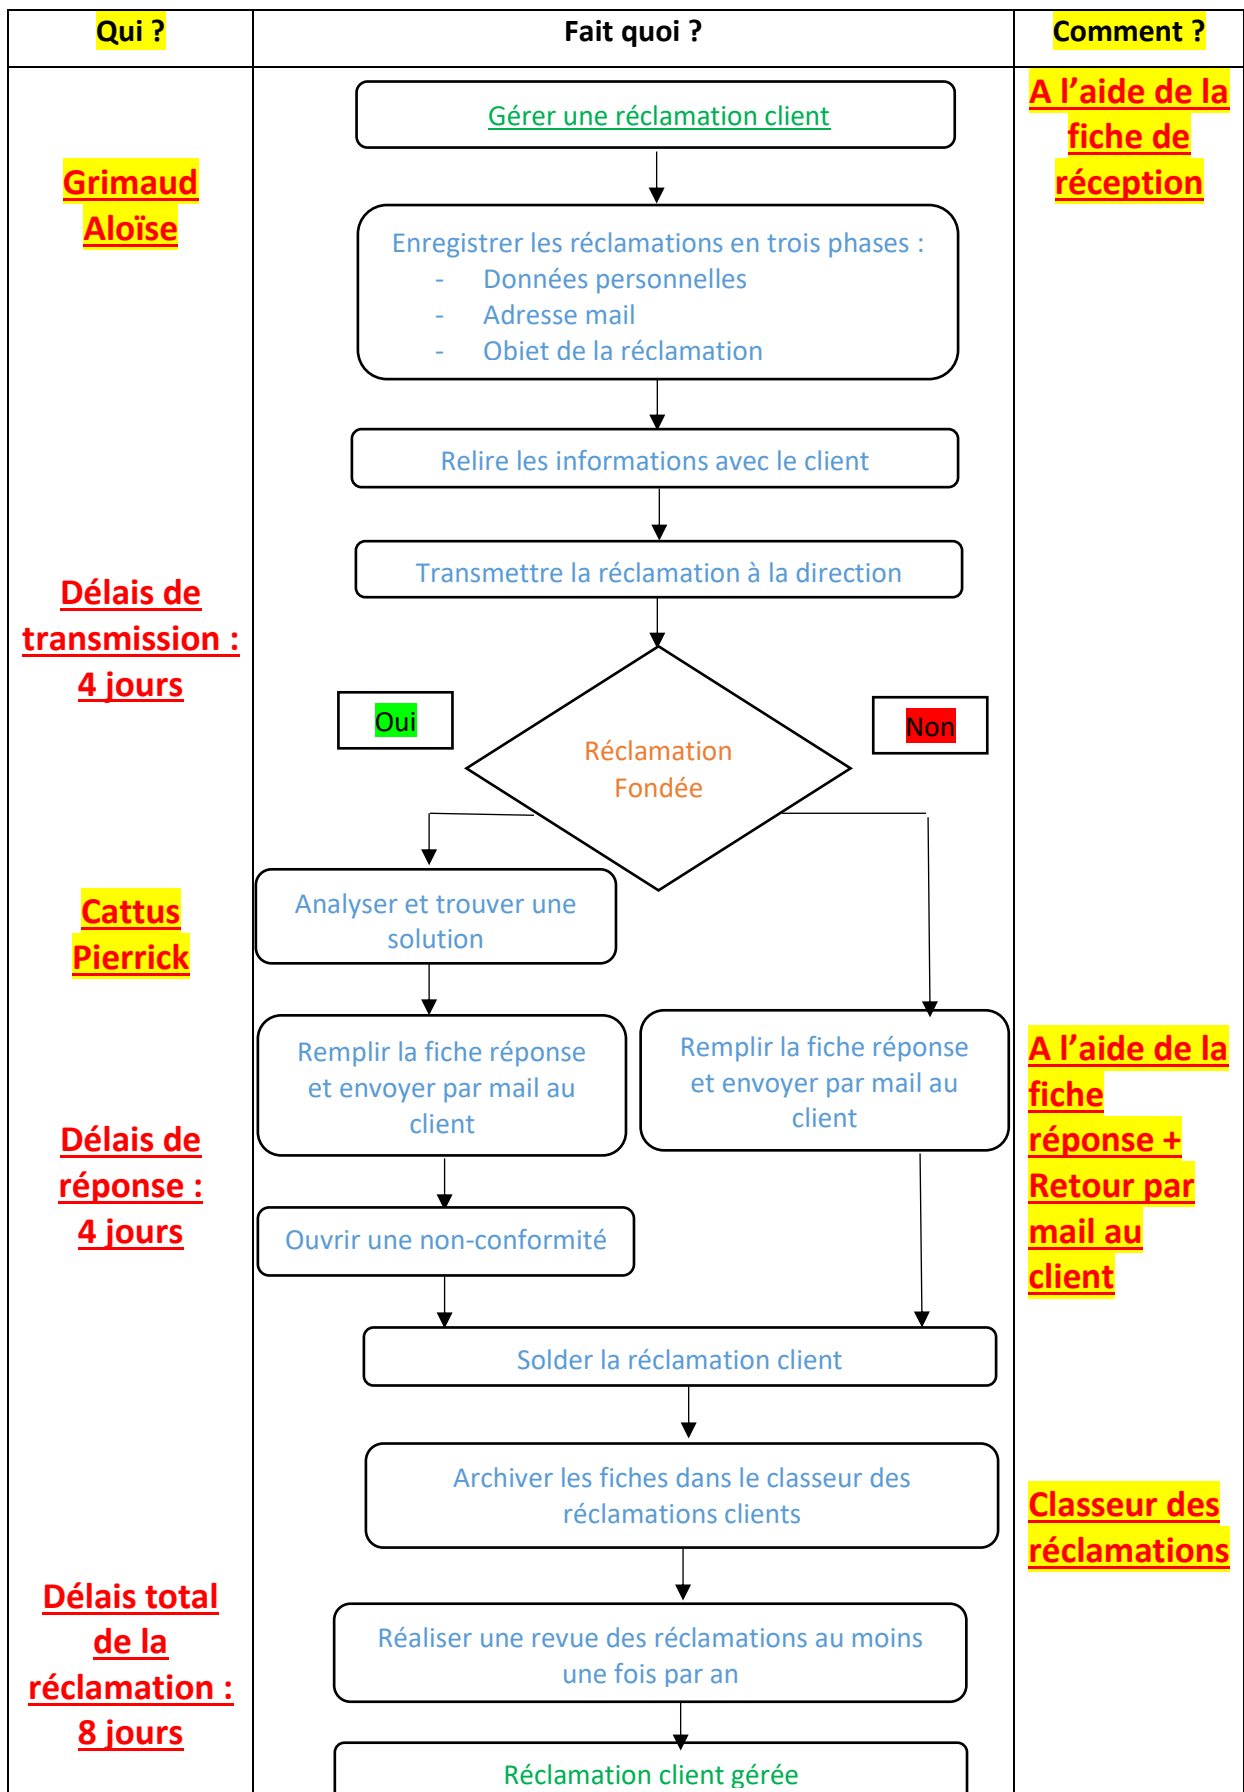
| Qui ? | Fait quoi ? | Comment ? |
|---|---|---|

Grimaud Aloïse

Délais de transmission : 4 jours

Cattus Pierrick

Délais de réponse : 4 jours

Délais total de la réclamation : 8 jours

Gérer une réclamation client

Enregistrer les réclamations en trois phases :
- Données personnelles
- Adresse mail
- Obiet de la réclamation

Relire les informations avec le client

Transmettre la réclamation à la direction

Réclamation Fondée

Oui

Non

Analyser et trouver une solution

Remplir la fiche réponse et envoyer par mail au client

Remplir la fiche réponse et envoyer par mail au client

Ouvrir une non-conformité

Solder la réclamation client

Archiver les fiches dans le classeur des réclamations clients

Réaliser une revue des réclamations au moins une fois par an

Réclamation client gérée

A l'aide de la fiche de réception

A l'aide de la fiche réponse + Retour par mail au client

Classeur des réclamations